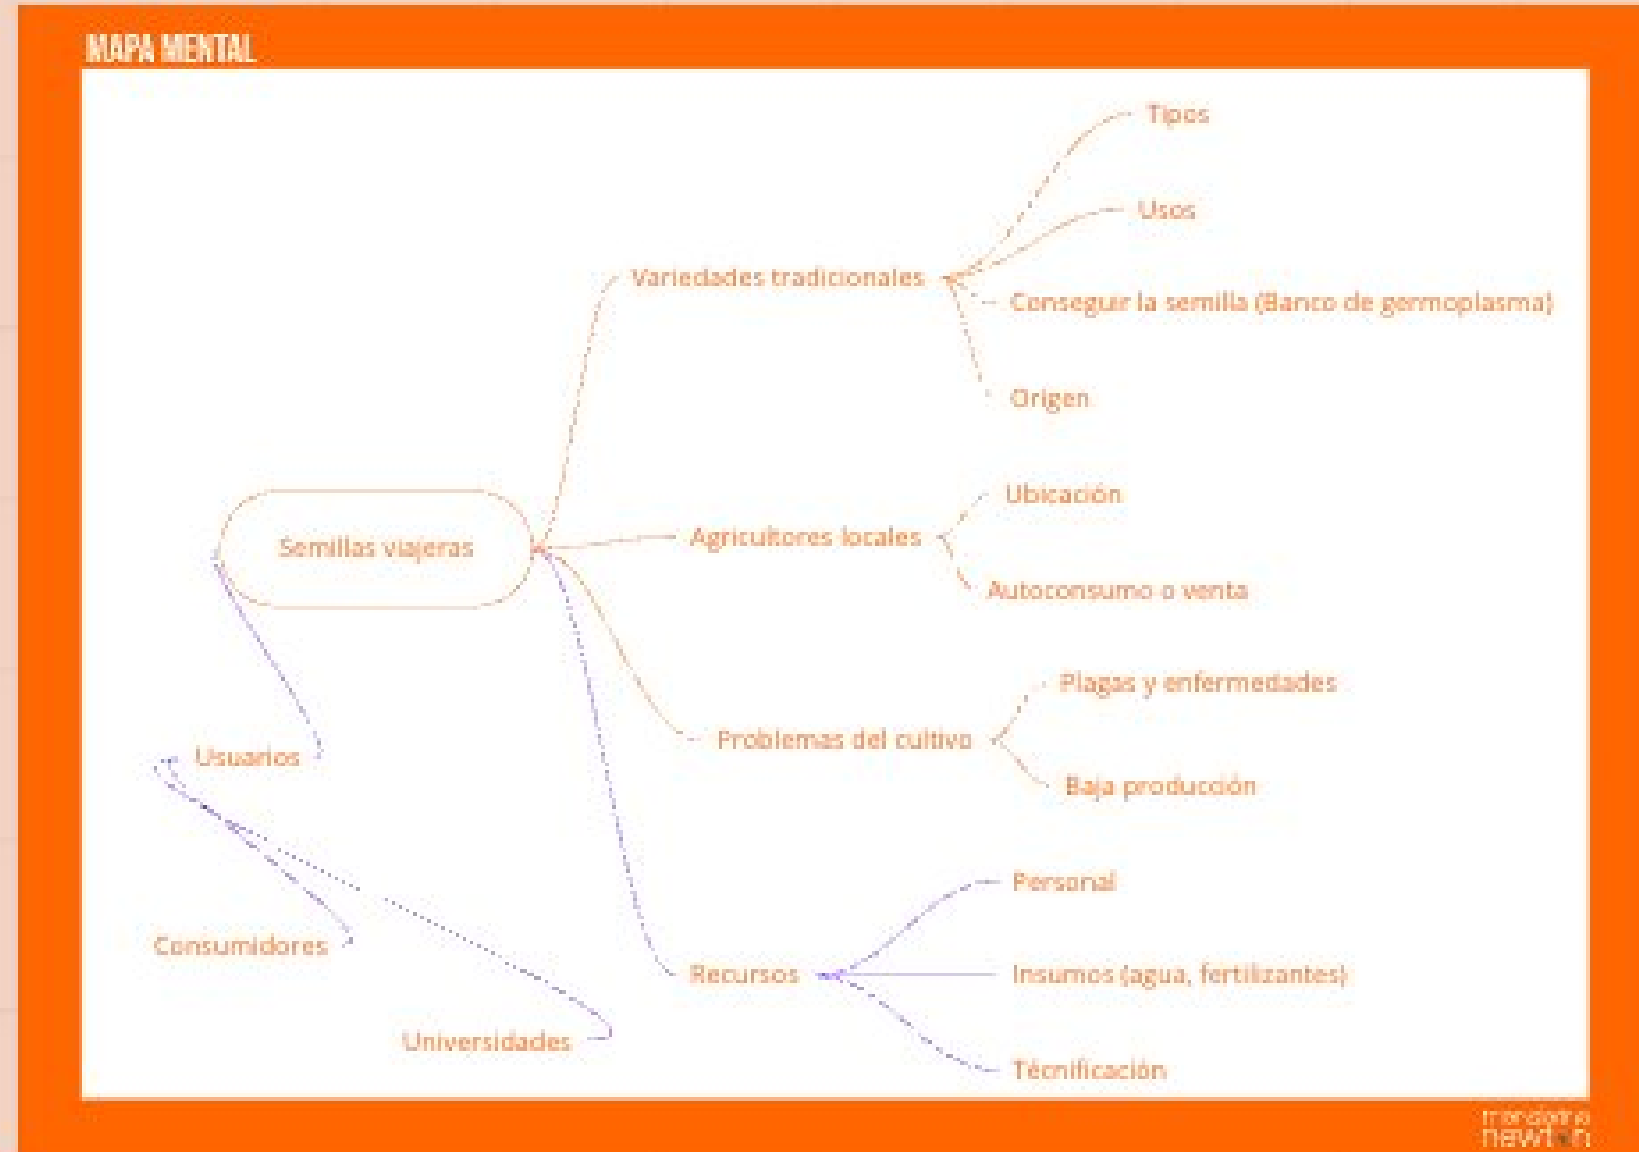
MAPA MENTAL

Semillas viajeras

Variedades tradicionales

Tipos

Usos

Conseguir la semilla (Banco de germoplasma)

Origen

Agricultores locales

Ubicación

Autoconsumo o venta

Problemas del cultivo

Plagas y enfermedades

Baja producción

Recursos

Personal

Insumos (agua, fertilizantes)

Tecnificación

Usuarios

Consumidores

Universidades

transforma newton